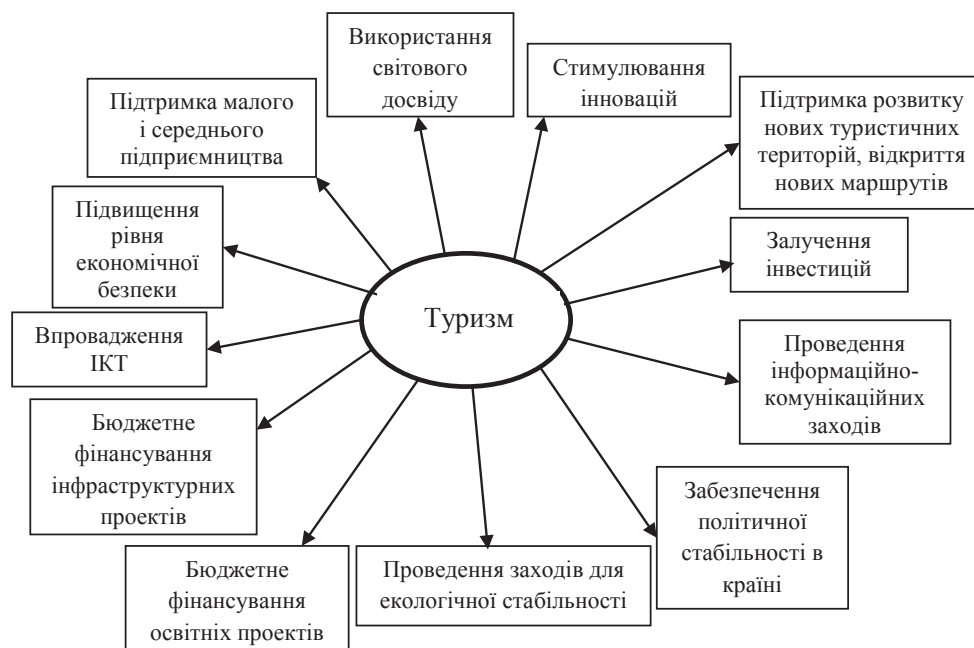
Використання світового досвіду

Стимулювання інновацій

Підтримка малого і середнього підприємництва

Підтримка розвитку нових туристичних територій, відкриття нових маршрутів

Підвищення рівня економічної безпеки

Залучення інвестицій

Туризм

Впровадження ІКТ

Проведення інформаційно-комунікаційних заходів

Бюджетне фінансування інфраструктурних проектів

Забезпечення політичної стабільності в країні

Бюджетне фінансування освітніх проектів

Проведення заходів для екологічної стабільності